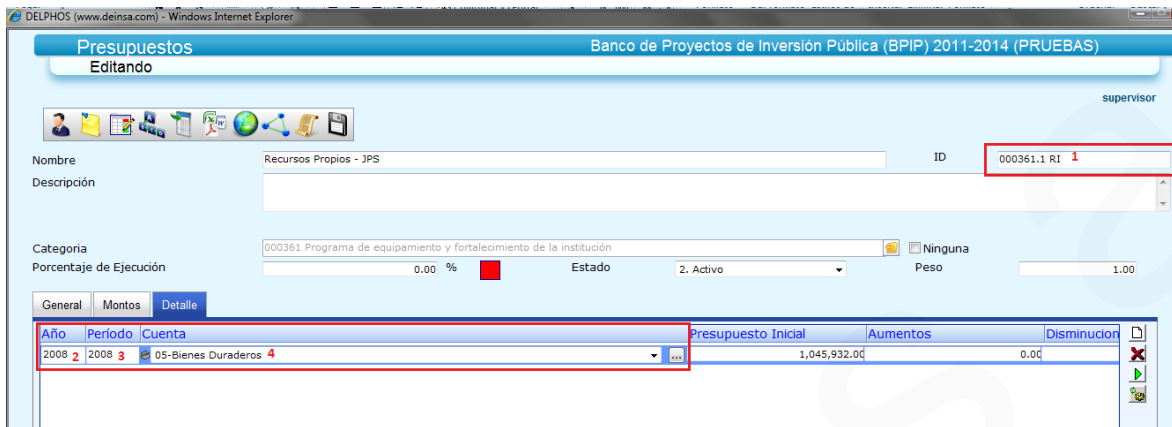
DELPHOS (www.deinsa.com) - Windows Internet Explorer

Presupuestos
Banco de Proyectos de Inversión Pública (BPIP) 2011-2014 (PRUEBAS)
Editando

supervisor

Nombre
Recursos Propios - JPS
ID
000361.1 RI
1
Descripción

Categoria
000361 Programa de equipamiento y fortalecimiento de la institución
Ninguna
Porcentaje de Ejecución
0.00
%
Estado
2. Activo
Peso
1.00

General
Montos
Detalle

| Año | Período | Cuenta | Presupuesto Inicial | Aumentos | Disminucion |
|---|---|---|---|---|---|
| 2008 2 | 2008 3 | 05-Bienes Duraderos 4 | 1,045,932.00 | 0.00 | |